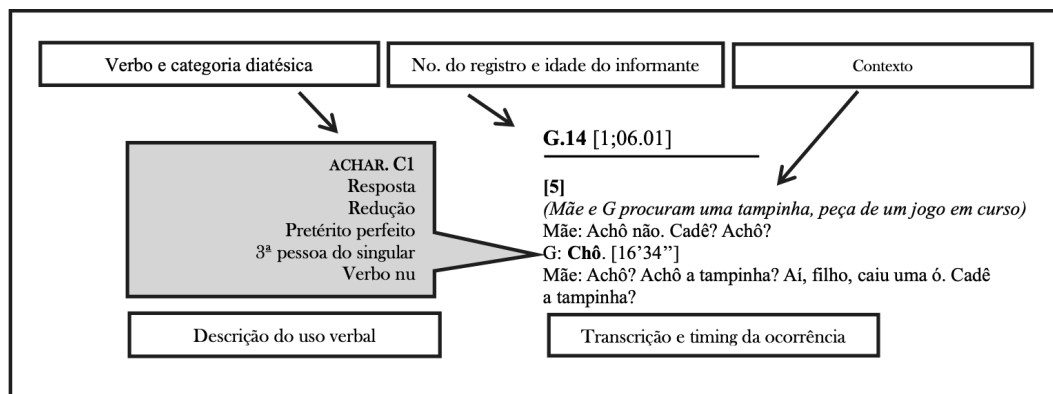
Verbo e categoria diatésica

No. do registro e idade do informante

Contexto

G.14 [1;06.01]

ACHAR. C1
Resposta
Redução
Pretérito perfeito
3ª pessoa do singular
Verbo nu

[5]
(Mãe e G procuram uma tampinha, peça de um jogo em curso)
Mãe: Achô não. Cadê? Achô?
G: Chô. [16'34'']
Mãe: Achô? Achô a tampinha? Aí, filho, caiu uma ó. Cadê a tampinha?

Descrição do uso verbal

Transcrição e timing da ocorrência